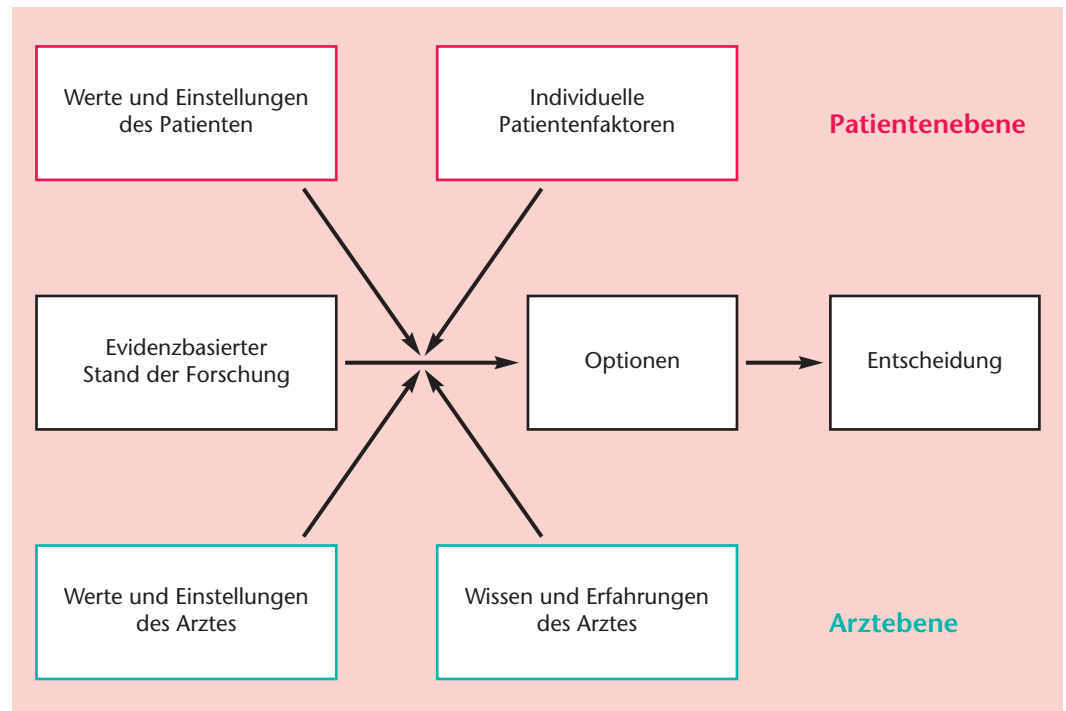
Werte und Einstellungen des Patienten

Individuelle Patientenfaktoren

Patientenebene

Evidenzbasierter Stand der Forschung

Optionen

Entscheidung

Werte und Einstellungen des Arztes

Wissen und Erfahrungen des Arztes

Arztebene